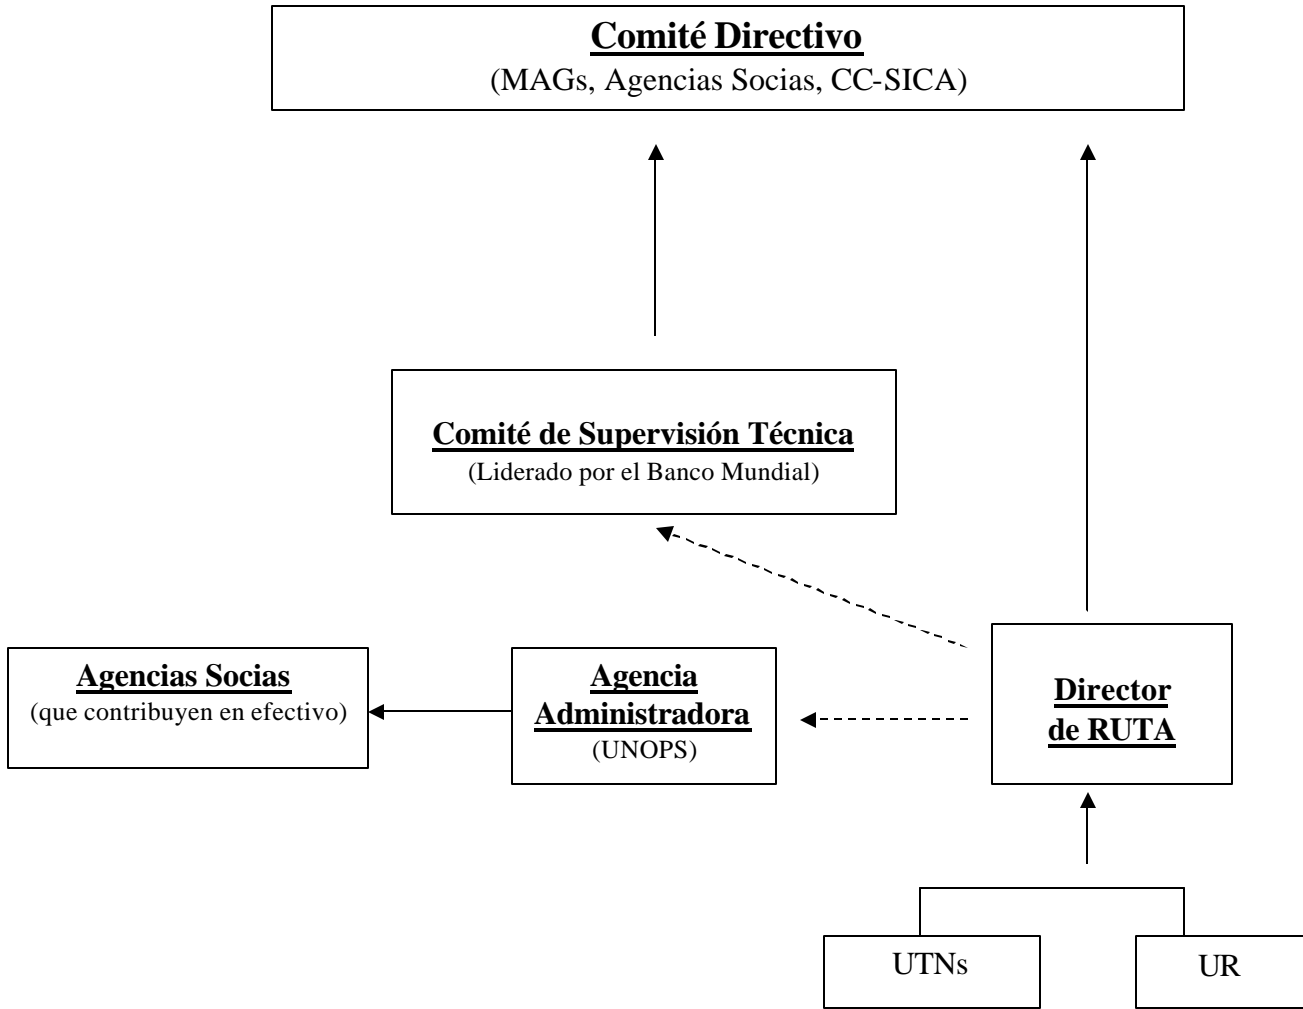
Comité Directivo
(MAGs, Agencias Socias, CC-SICA)

Comité de Supervisión Técnica
(Liderado por el Banco Mundial)

Agencias Socias
(que contribuyen en efectivo)

Agencia Administradora
(UNOPS)

Director de RUTA

UTNs

UR